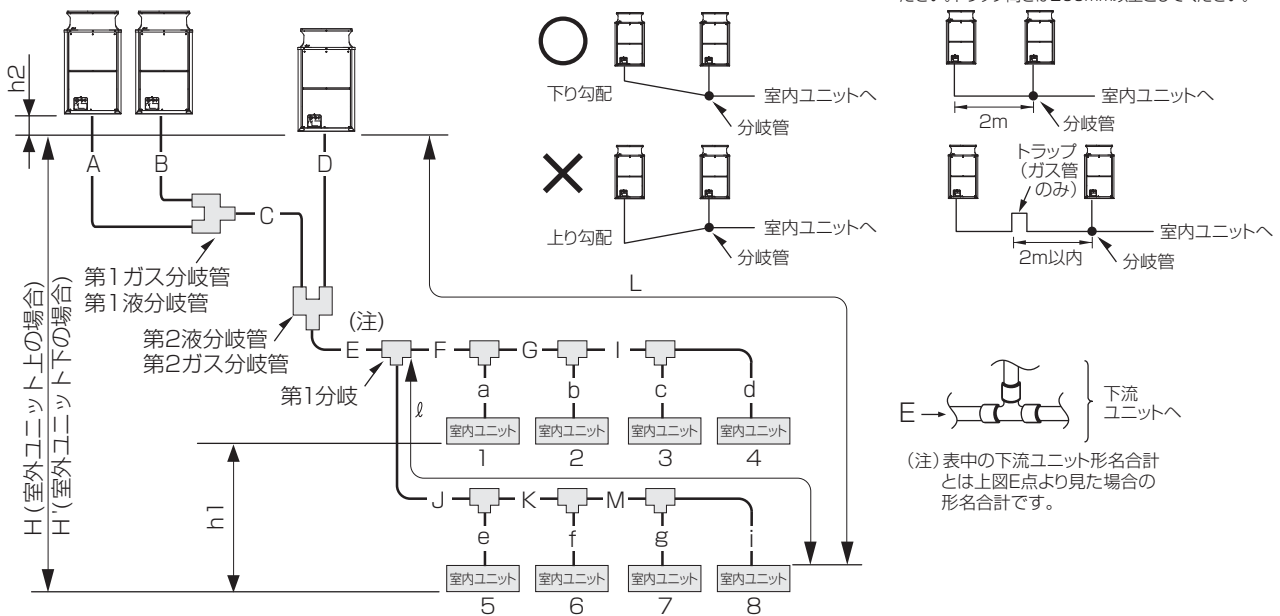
h2

A B D

C

第1ガス分岐管
第1液分岐管

第2液分岐管
第2ガス分岐管

H(室外ユニット上の場合)
H'(室外ユニット下の場合)

(注)

E F G I

第1分岐

ℓ

a b c d

室内ユニット 室内ユニット 室内ユニット 室内ユニット

1 2 3 4

h1

J K M

e f g i

室内ユニット 室内ユニット 室内ユニット 室内ユニット

5 6 7 8

L

○

下り勾配

室内ユニットへ

分岐管

×

上り勾配

室内ユニットへ

分岐管

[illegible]トラップ高さは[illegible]mm以上としてください。

2m

室内ユニットへ

分岐管

トラップ
(ガス管のみ)

室内ユニットへ

2m以内

分岐管

E

下流
ユニットへ

(注)表中の下流ユニット形名合計とは上図E点より見た場合の形名合計です。